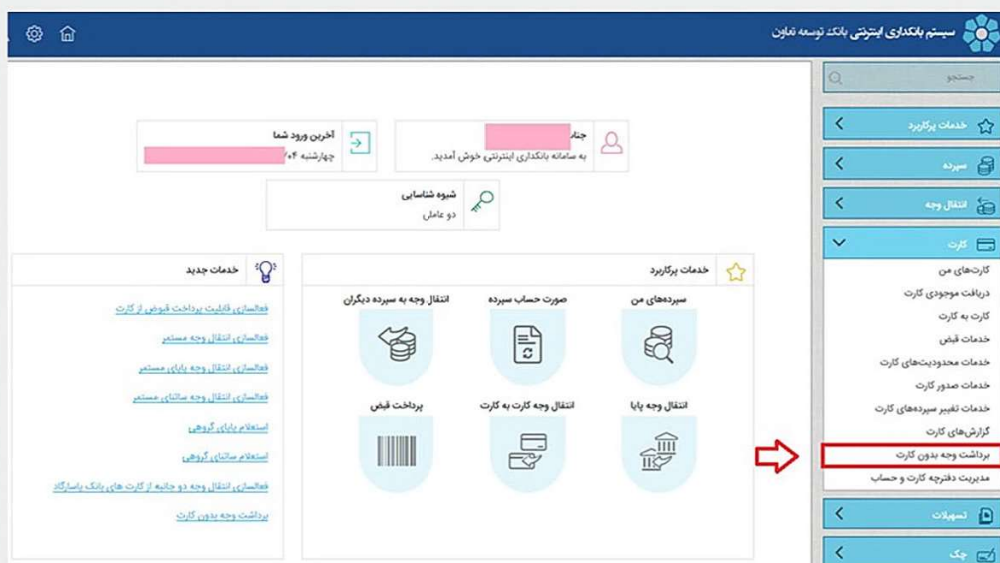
سیستم بانکداری اینترنتی بانک توسعه تعاون

جستجو

خدمات پرکاربرد

سپرده

انتقال وجه

کارت

کارت‌های من
دریافت موجودی کارت
کارت به کارت
خدمات قبض
خدمات محدودیت‌های کارت
خدمات صدور کارت
خدمات تغییر سپرده‌های کارت
گزارش‌های کارت
برداشت وجه بدون کارت
مدیریت دفترچه کارت و حساب

تسهیلات

چک

جناب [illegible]
به سامانه بانکداری اینترنتی خوش آمدید.

آخرین ورود شما
چهارشنبه ۰۴ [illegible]

شیوه شناسایی
دو عاملی

خدمات پرکاربرد

سپرده‌های من
صورت حساب سپرده
انتقال وجه به سپرده دیگران
انتقال وجه پایا
انتقال وجه کارت به کارت
پرداخت قبض

خدمات جدید

فعالسازی قابلیت پرداخت قبوض از کارت
فعالسازی انتقال وجه مستمر
فعالسازی انتقال وجه پایای مستمر
فعالسازی انتقال وجه ساتنای مستمر
استعلام پایای گروهی
استعلام ساتنای گروهی
فعالسازی انتقال وجه دو جانبه از کارت های بانک پاسارگاد
برداشت وجه بدون کارت